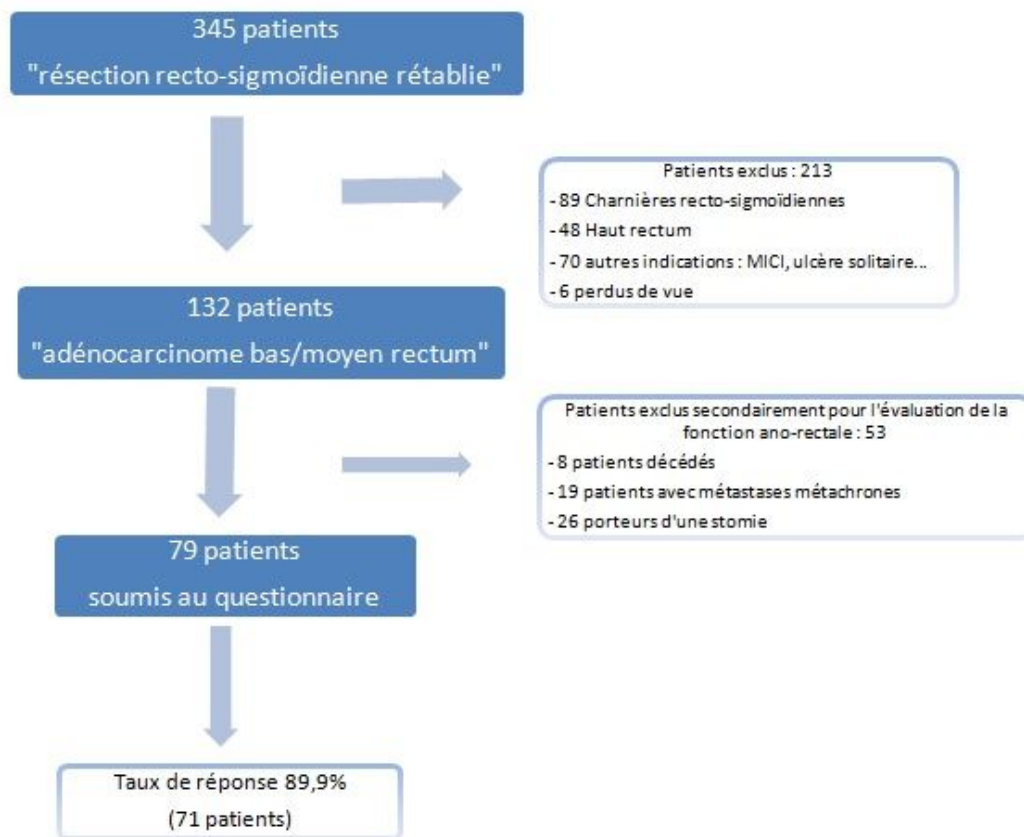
345 patients
"résection recto-sigmoïdienne rétablie"

Patients exclus : 213
- 89 Charnières recto-sigmoïdiennes
- 48 Haut rectum
- 70 autres indications : MICI, ulcère solitaire...
- 6 perdus de vue

132 patients
"adénocarcinome bas/moyen rectum"

Patients exclus secondairement pour l'évaluation de la fonction ano-rectale : 53
- 8 patients décédés
- 19 patients avec métastases métachrones
- 26 porteurs d'une stomie

79 patients
soumis au questionnaire

Taux de réponse 89,9%
(71 patients)